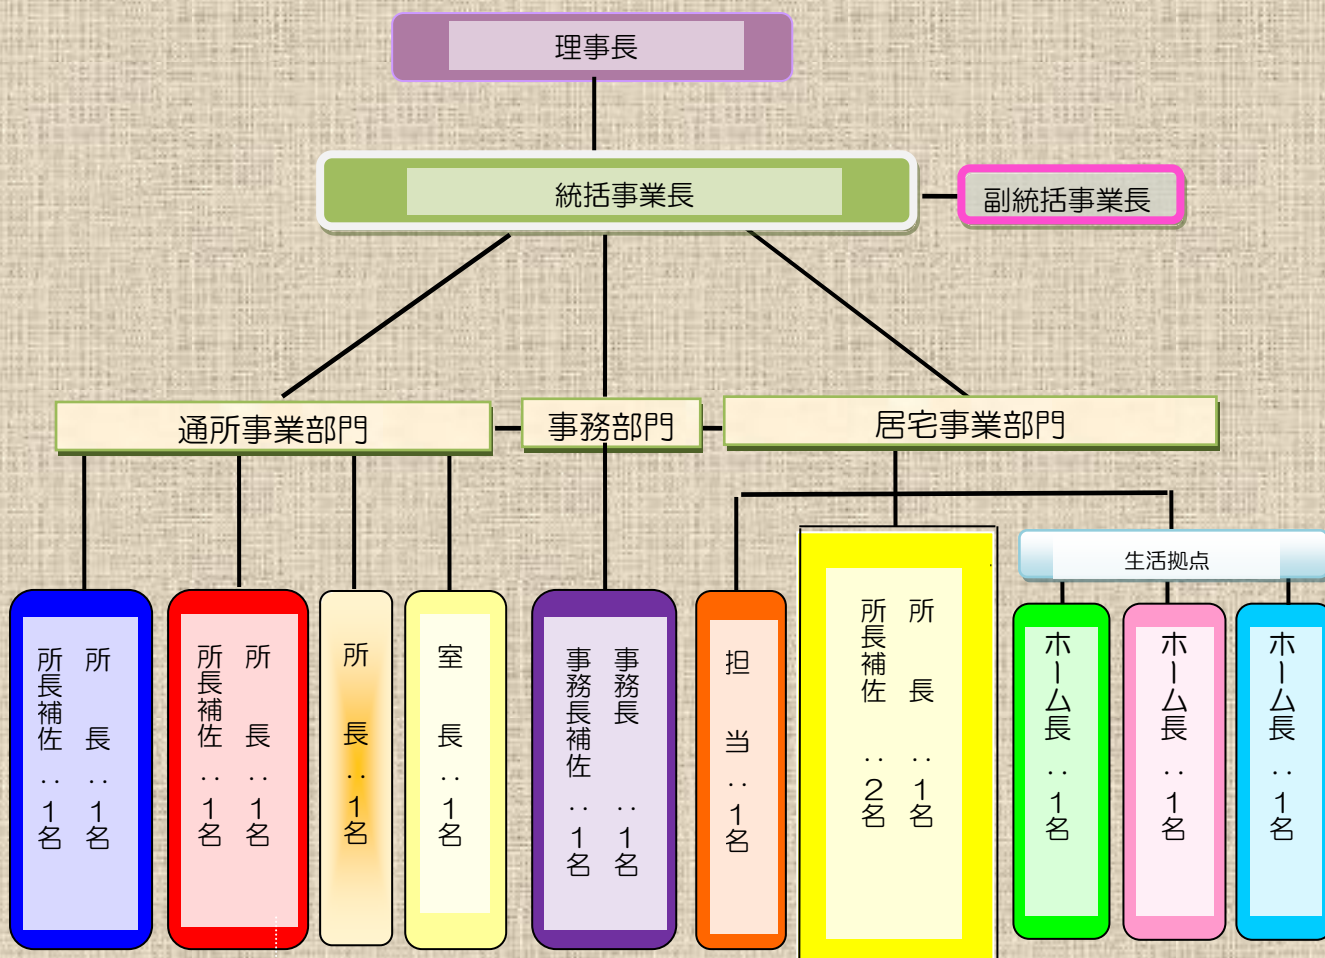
理事長

統括事業長

副統括事業長

通所事業部門

事務部門

居宅事業部門

生活拠点

所長：1名
所長補佐：1名

所長：1名
所長補佐：1名

所長：1名

室長：1名

事務長：1名
事務長補佐：1名

担当：1名

所長：1名
所長補佐：2名

ホーム長：1名

ホーム長：1名

ホーム長：1名